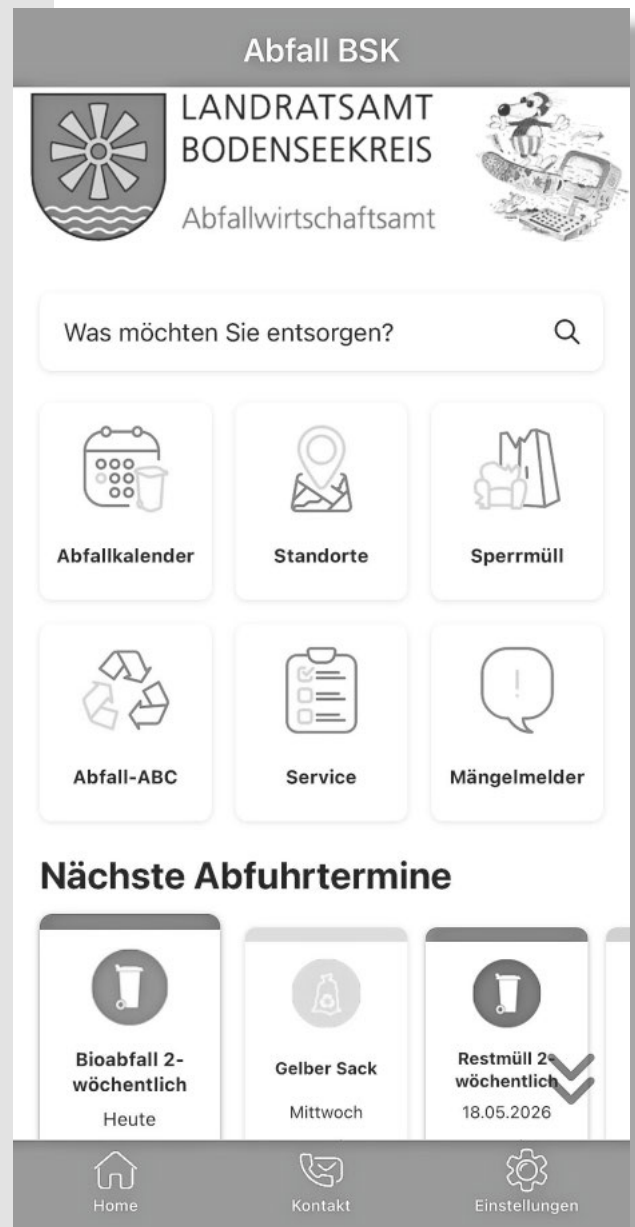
Abfall BSK

LANDRATSAMT
BODENSEEKREIS
Abfallwirtschaftsamt

Was möchten Sie entsorgen?

Abfallkalender

Standorte

Sperrmüll

Abfall-ABC

Service

Mängelmelder

Nächste Abfuhrtermine

Bioabfall 2-wöchentlich
Heute

Gelber Sack
Mittwoch

Restmüll 2-wöchentlich
18.05.2026

Home

Kontakt

Einstellungen